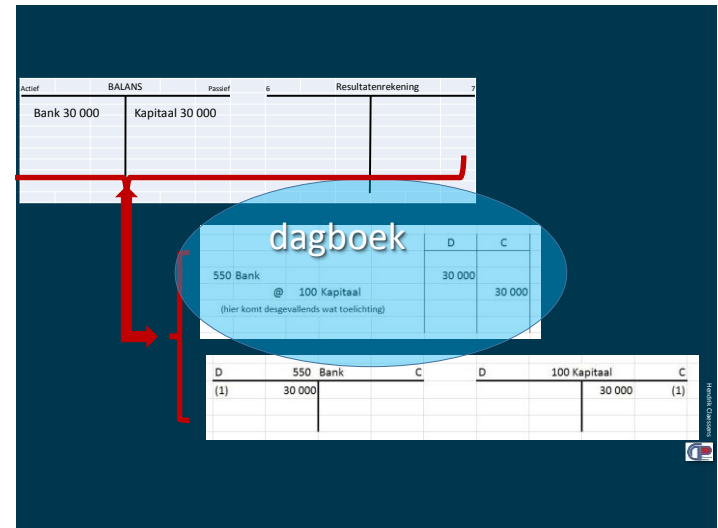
Actief BALANS Passief

Bank 30 000 Kapitaal 30 000

6 Resultatenrekening 7

dagboek

| | D | C |
|---|---|---|
| 550 Bank | 30 000 | |
| @ 100 Kapitaal | | 30 000 |
| (hier komt desgevallends wat toelichting) | | |

| D | 550 Bank | C |
|---|---|---|
| (1) | 30 000 | |

| D | 100 Kapitaal | C |
|---|---|---|
| | 30 000 | (1) |

Hendrik Claessens